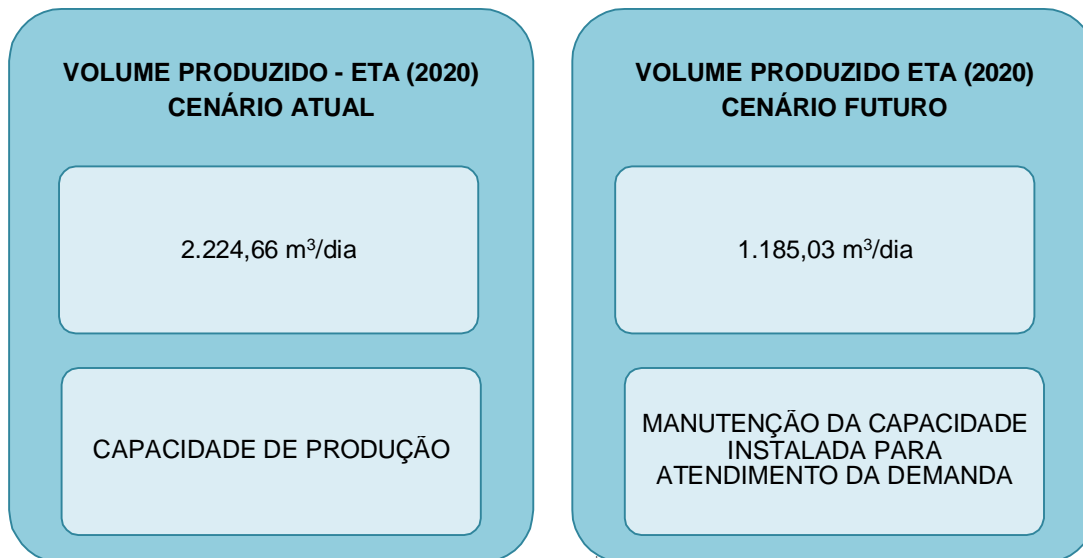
VOLUME PRODUZIDO - ETA (2020)
CENÁRIO ATUAL

2.224,66 $m^3$/dia

CAPACIDADE DE PRODUÇÃO

VOLUME PRODUZIDO ETA (2020)
CENÁRIO FUTURO

1.185,03 $m^3$/dia

MANUTENÇÃO DA CAPACIDADE INSTALADA PARA ATENDIMENTO DA DEMANDA